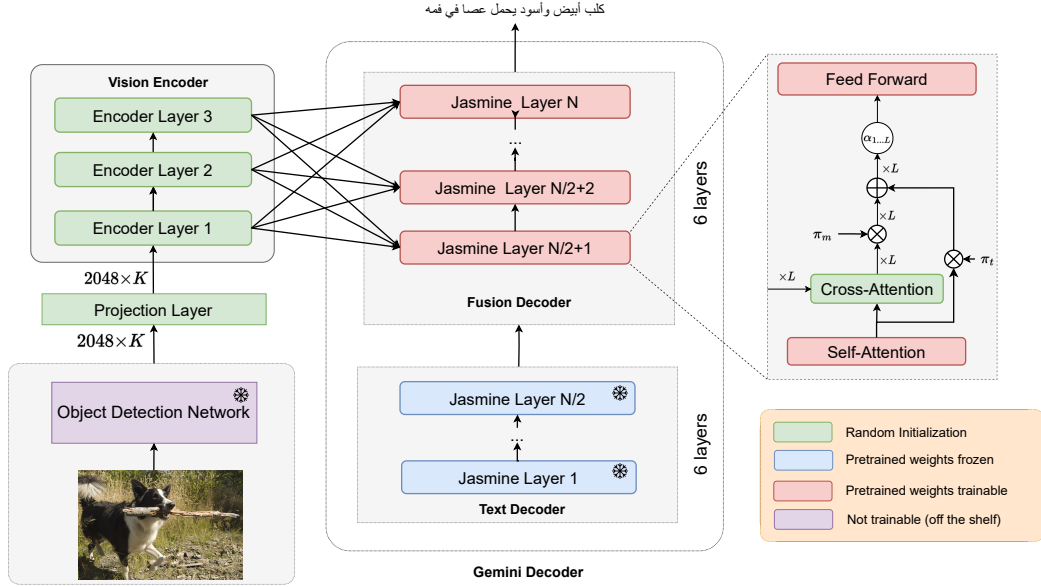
كلب أبيض وأسود يحمل عصا في فمه

Vision Encoder

Encoder Layer 3

Encoder Layer 2

Encoder Layer 1

$2048 \times K$

Projection Layer

$2048 \times K$

Object Detection Network

Jasmine Layer N

...

Jasmine Layer N/2+2

Jasmine Layer N/2+1

Fusion Decoder

6 layers

Jasmine Layer N/2

...

Jasmine Layer 1

Text Decoder

6 layers

Gemini Decoder

Feed Forward

$\alpha_{1...L}$

$\times L$

$\times L$

$\pi_m$

$\times L$

$\times L$

$\pi_t$

Cross-Attention

Self-Attention

Random Initialization

Pretrained weights frozen

Pretrained weights trainable

Not trainable (off the shelf)